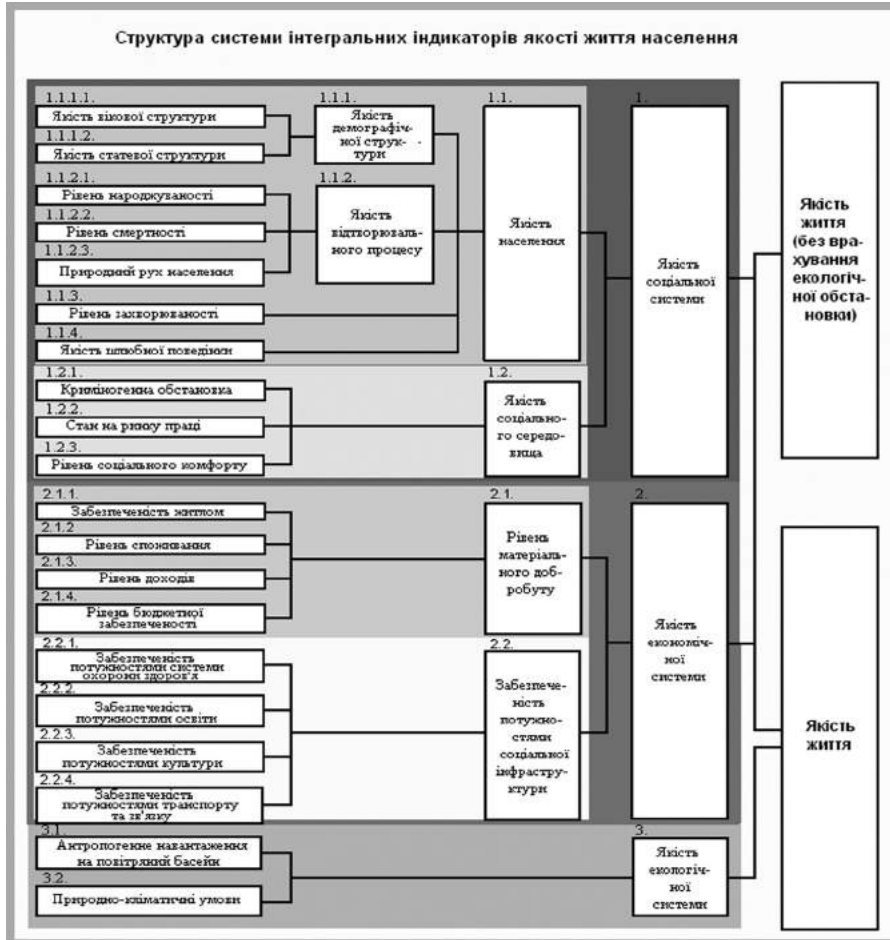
Структура системи інтегральних індикаторів якості життя населення

1.1.1.1.
Якість вікової структури
1.1.1.2.
Якість статевої структури
1.1.2.1.
Рівень народжуваності
1.1.2.2.
Рівень смертності
1.1.2.3.
Природний рух населення
1.1.3.
Рівень захворюваності
1.1.4.
Якість шлюбної поведінки

1.1.1.
Якість демографічної структури

1.1.2.
Якість відтворювального процесу

1.1.
Якість населення

1.2.1.
Криміногенна обстановка
1.2.2.
Стан на ринку праці
1.2.3.
Рівень соціального комфорту

1.2.
Якість соціального середовища

1.
Якість соціальної системи

2.1.1.
Забезпеченість житлом
2.1.2
Рівень споживання
2.1.3.
Рівень доходів
2.1.4.
Рівень бюджетної забезпеченості

2.1.
Рівень матеріального добробуту

2.2.1.
Забезпеченість потужностями системи охорони здоров'я
2.2.2.
Забезпеченість потужностями освіти
2.2.3.
Забезпеченість потужностями культури
2.2.4.
Забезпеченість потужностями транспорту та зв'язку

2.2.
Забезпеченість потужностями соціальної інфраструктури

2.
Якість економічної системи

3.1.
Антропогенне навантаження на повітряний басейн
3.2.
Природно-кліматичні умови

3.
Якість екологічної системи

Якість життя (без врахування екологічної обстановки)

Якість життя